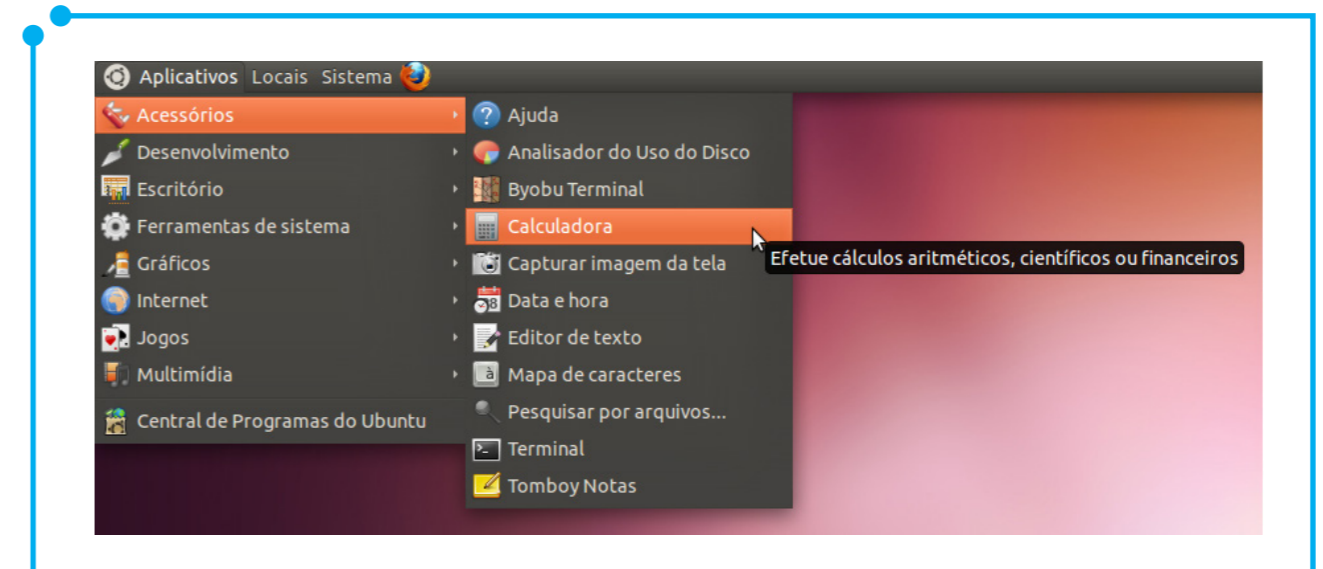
Aplicativos Locais Sistema

Acessórios
Desenvolvimento
Escritório
Ferramentas de sistema
Gráficos
Internet
Jogos
Multimídia
Central de Programas do Ubuntu

Ajuda
Analisador do Uso do Disco
Byobu Terminal
Calculadora
Capturar imagem da tela
Data e hora
Editor de texto
Mapa de caracteres
Pesquisar por arquivos...
Terminal
Tomboy Notas

Efetue cálculos aritméticos, científicos ou financeiros